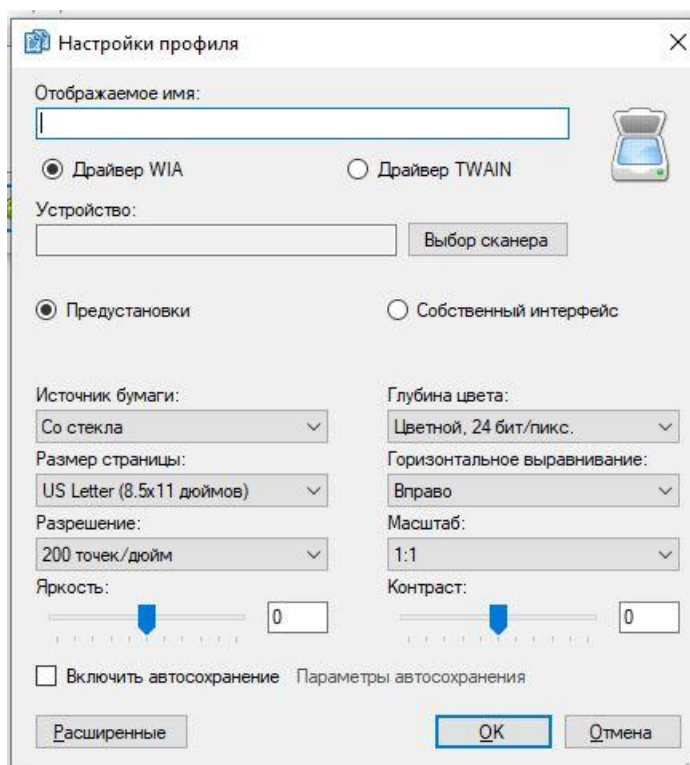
Настройки профиля

Отображаемое имя:

Драйвер WIA

Драйвер TWAIN

Устройство:

Выбор сканера

Предустановки

Собственный интерфейс

Источник бумаги:

Со стекла

Размер страницы:

US Letter (8.5x11 дюймов)

Разрешение:

200 точек/дюйм

Яркость:

0

Глубина цвета:

Цветной, 24 бит/пикс.

Горизонтальное выравнивание:

Вправо

Масштаб:

1:1

Контраст:

0

Включить автосохранение

Параметры автосохранения

Расширенные

OK

Отмена